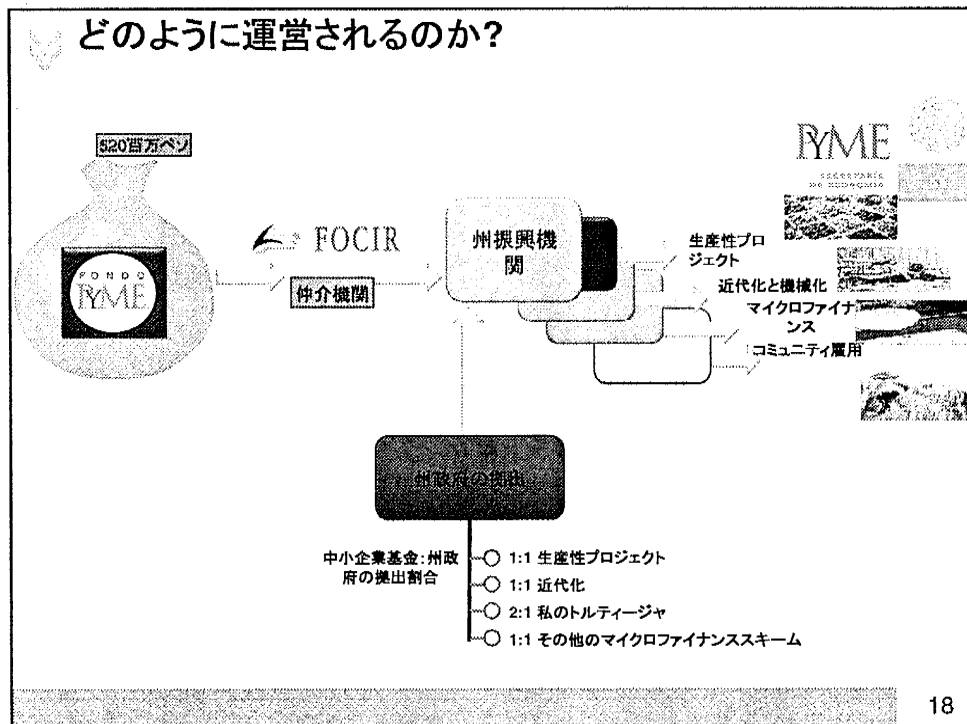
どのように運営されるのか?

520百万ペソ

FONDO PYME

FOCIR

仲介機関

州振興機関

生産性プロジェクト

近代化と機械化

マイクロファイナンス

コミュニティ雇用

PYME

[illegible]
州政府の拠出

中小企業基金:州政府の拠出割合

1:1 生産性プロジェクト

1:1 近代化

2:1 私のトルティージャ

1:1 その他のマイクロファイナンススキーム

18